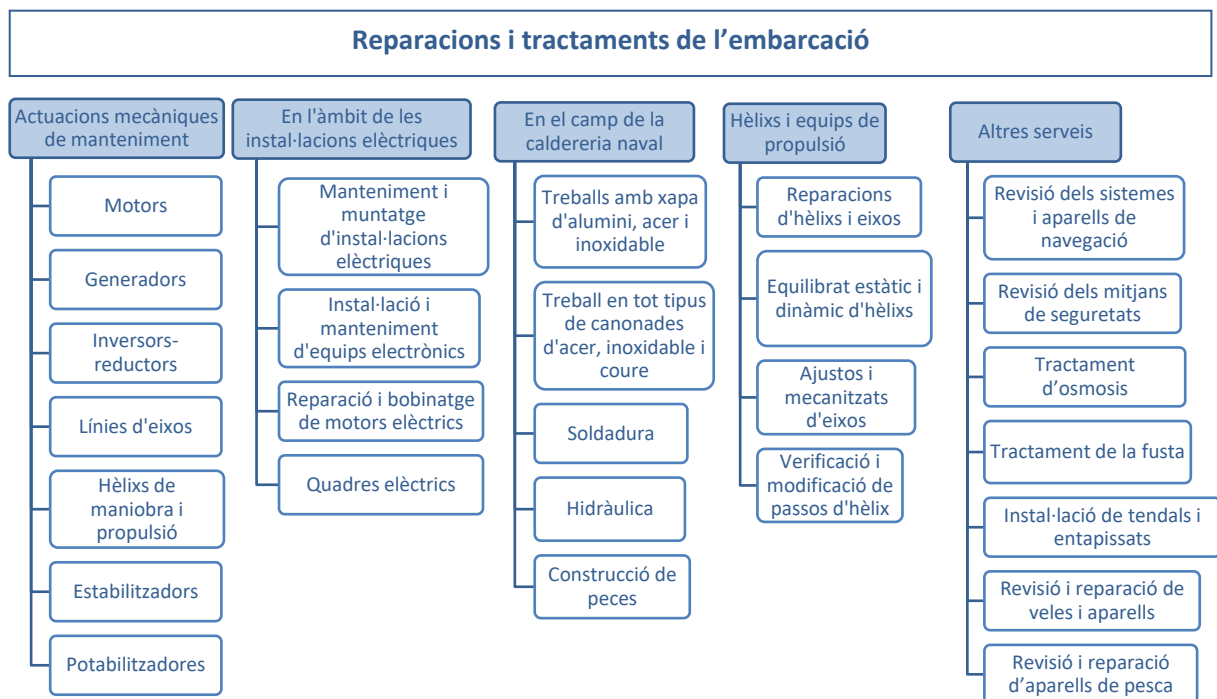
Reparacions i tractaments de l’embarcació

Actuacions mecàniques de manteniment

Motors

Generadors

Inversors-reductors

Línies d'eixos

Hèlixs de maniobra i propulsió

Estabilitzadors

Potabilitzadores

En l'àmbit de les instal·lacions elèctriques

Manteniment i muntatge d'instal·lacions elèctriques

Instal·lació i manteniment d'equips electrònics

Reparació i bobinatge de motors elèctrics

Quadres elèctrics

En el camp de la caldereria naval

Treballs amb xapa d'alumini, acer i inoxidable

Treball en tot tipus de canonades d'acer, inoxidable i coure

Soldadura

Hidràulica

Construcció de peces

Hèlixs i equips de propulsió

Reparacions d'hèlixs i eixos

Equilibrat estàtic i dinàmic d'hèlixs

Ajustos i mecanitzats d'eixos

Verificació i modificació de passos d'hèlix

Altres serveis

Revisió dels sistemes i aparells de navegació

Revisió dels mitjans de seguretats

Tractament d’osmosis

Tractament de la fusta

Instal·lació de tendals i entapissats

Revisió i reparació de veles i aparells

Revisió i reparació d’aparells de pesca